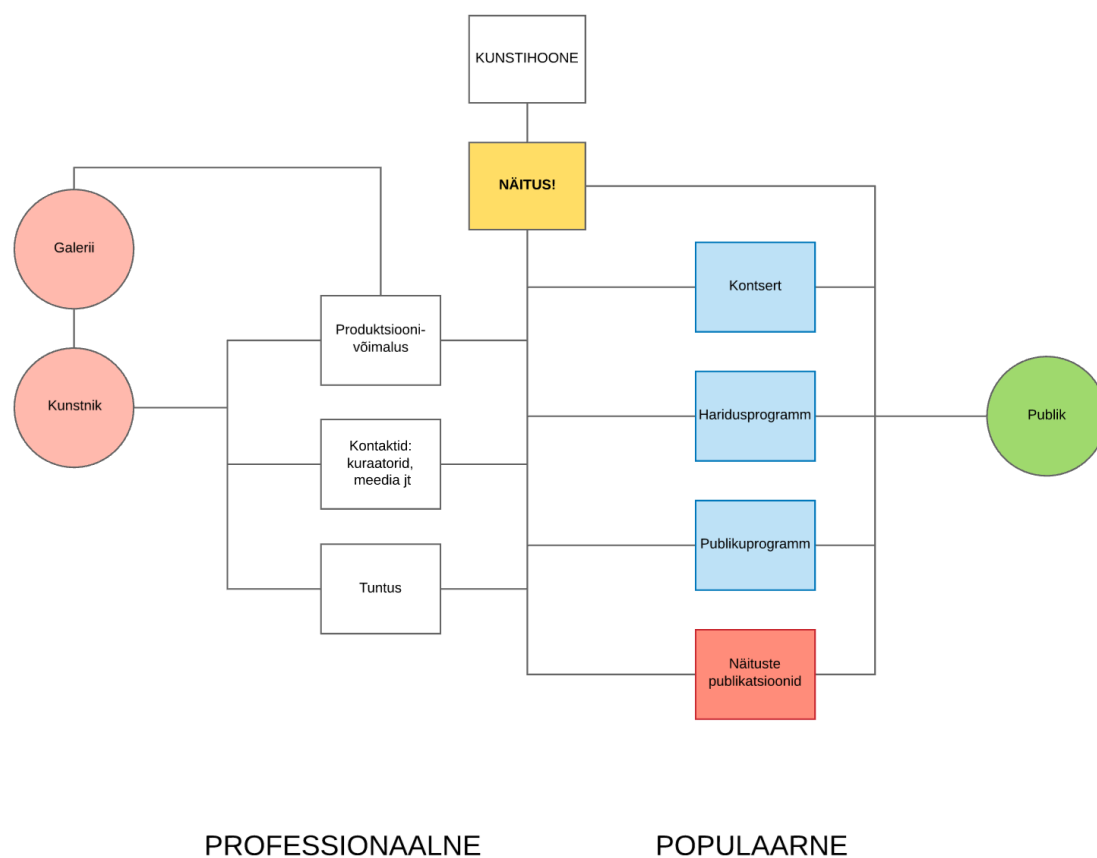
KUNSTIHOONE

NÄITUS!

Galerii

Kunstnik

Produktsioonivõimalus

Kontaktid: kuraatorid, meedia jt

Tuntus

Kontsert

Haridusprogramm

Publikuprogramm

Näituste publikatsioonid

Publik

PROFESSIONAALNE

POPULAARNE